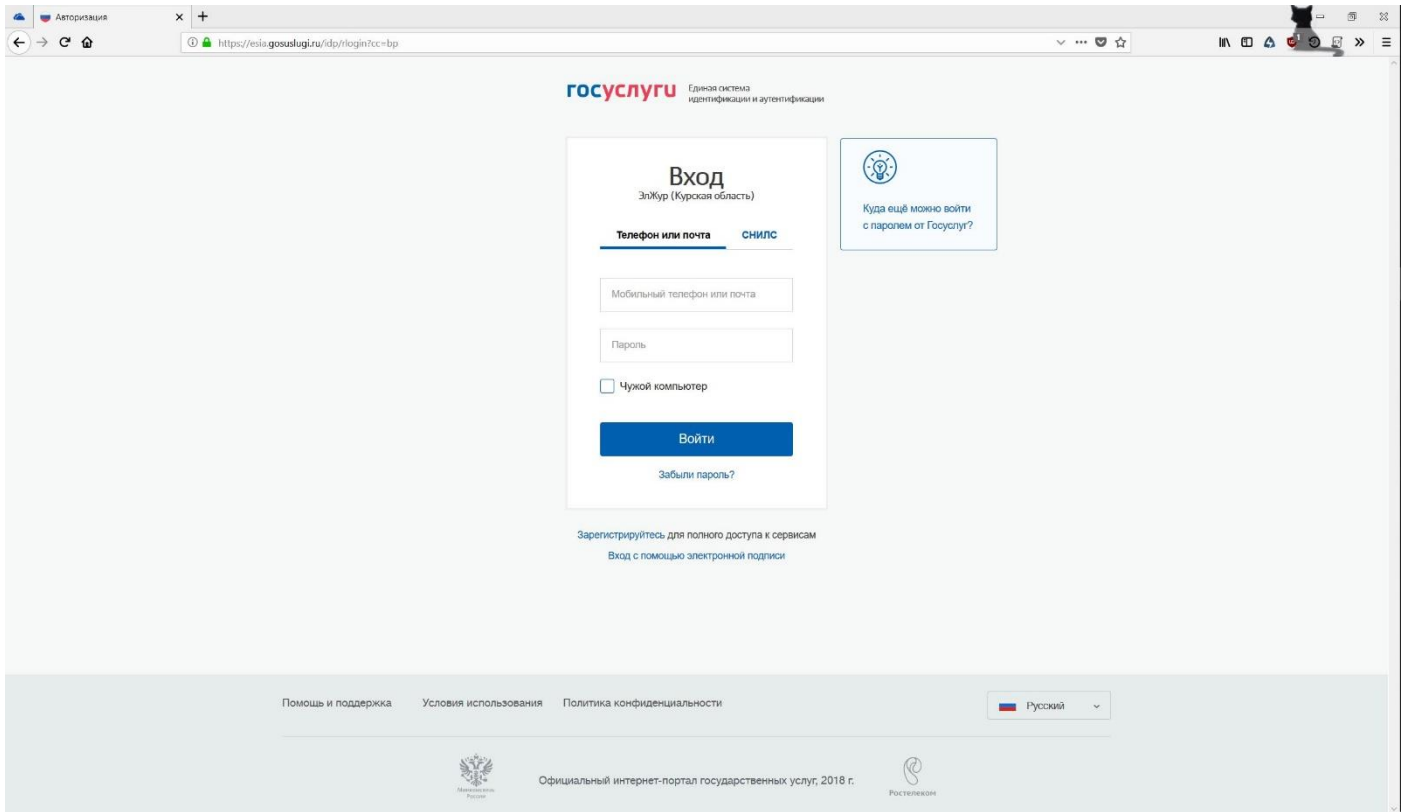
Авторизация

https://esia.gosuslugi.ru/idp/rlogin?cc=bp

госуслуги Единая система идентификации и аутентификации

Вход
ЭлЖур (Курская область)

Телефон или почта СНИЛС

Мобильный телефон или почта

Пароль

Чужой компьютер

Войти

Забыли пароль?

Куда ещё можно войти с паролем от Госуслуг?

Зарегистрируйтесь для полного доступа к сервисам
Вход с помощью электронной подписи

Помощь и поддержка Условия использования Политика конфиденциальности

Русский

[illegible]

Официальный интернет-портал государственных услуг, 2018 г.

Ростелеком